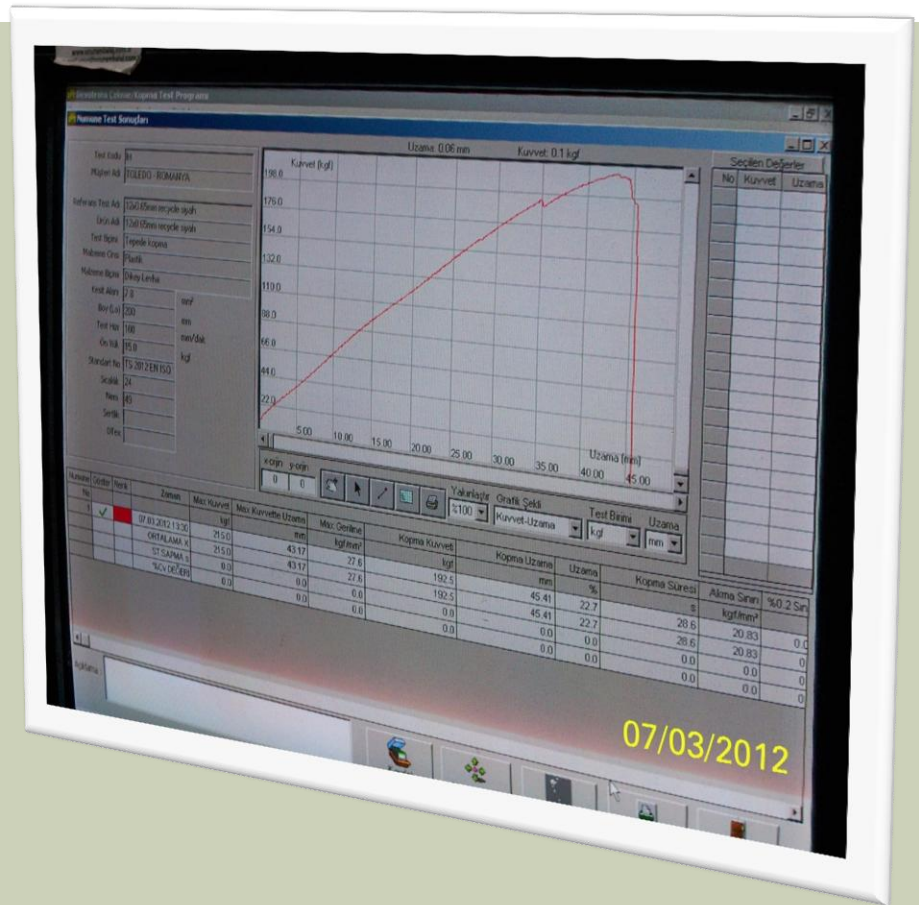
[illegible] Kopma Test Programı

Numune Test Sonuçları

Test Kodu: 11
Müşteri Adı: TOLEDO - ROMANYA
Referans Test Adı: 12x0.65mm recycle siyah
Ürün Adı: 12x0.65mm recycle siyah
Test Tipi: Tepede kopma
Malzeme Cinsi: Plastik
Malzeme Tipi: Dikey Lenta
Kesit Alanı: 7.8 mm²
Boy (Lo): 200 mm
Test Hızı: 100 mm/dak
Ön Yük: 95.0 kgf
Standart No: TS 2812 EN ISO
Sıcaklık: 24
Nem: 43
Sertlik:
Ofset:

Uzama: 0.06 mm Kuvvet: 0.1 kgf

Kuvvet (kgf)
198.0
176.0
154.0
132.0
110.0
88.0
66.0
44.0
22.0
5.00 10.00 15.00 20.00 25.00 30.00 35.00 40.00 45.00
Uzama (mm)

x-orjin y-orjin
0 0

Yakınlaştır %100
Grafik Şekli Kuvvet-Uzama
Test Birimi kgf
Uzama mm

Seçilen Değerler
| No | Kuvvet | Uzama |
|---|---|---|

| Numune No | Grafikler | Renk | Zaman | Max Kuvvet kgf | Max Kuvvette Uzama mm | Max. Gerilme kgf/mm² | Kopma Kuvveti kgf | Kopma Uzama mm | Uzama % | Kopma Süresi s | Akma Sınırı kgf/mm² | %0.2 Sın |
|---|---|---|---|---|---|---|---|---|---|---|---|---|
| 1 | ✓ | | 07.03.2012 13:30 | 215.0 | 43.17 | 27.6 | 192.5 | 45.41 | 22.7 | 28.6 | 20.83 | 0.0 |
| | | | ORTALAMA X | 215.0 | 43.17 | 27.6 | 192.5 | 45.41 | 22.7 | 28.6 | 20.83 | 0 |
| | | | ST SAPMA s | 0.0 | 0.0 | 0.0 | 0.0 | 0.0 | 0.0 | 0.0 | 0.0 | 0 |
| | | | %Cv DEĞERİ | 0.0 | 0.0 | 0.0 | 0.0 | 0.0 | 0.0 | 0.0 | 0.0 | 0 |

Açıklama

07/03/2012